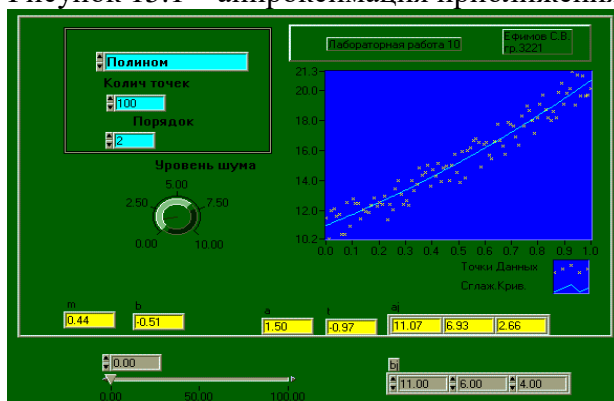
Рисунок 13.1 – аппроксимация приближений

Полином
Колич точек
100
Порядок
2
Уровень шума
5.00
2.50
7.50
0.00
10.00

Лабораторная работа 10
Ефимов С.В. гр.3221

21.3
20.0
18.0
16.0
14.0
12.0
10.2
0.0 0.1 0.2 0.3 0.4 0.5 0.6 0.7 0.8 0.9 1.0
Точки Данных
Сглаж.Крив.

m
0.44
b
-0.51
a
1.50
t
-0.97
aj
11.07
6.93
2.66

0.00
0.00
50.00
100.00

bj
11.00
6.00
4.00